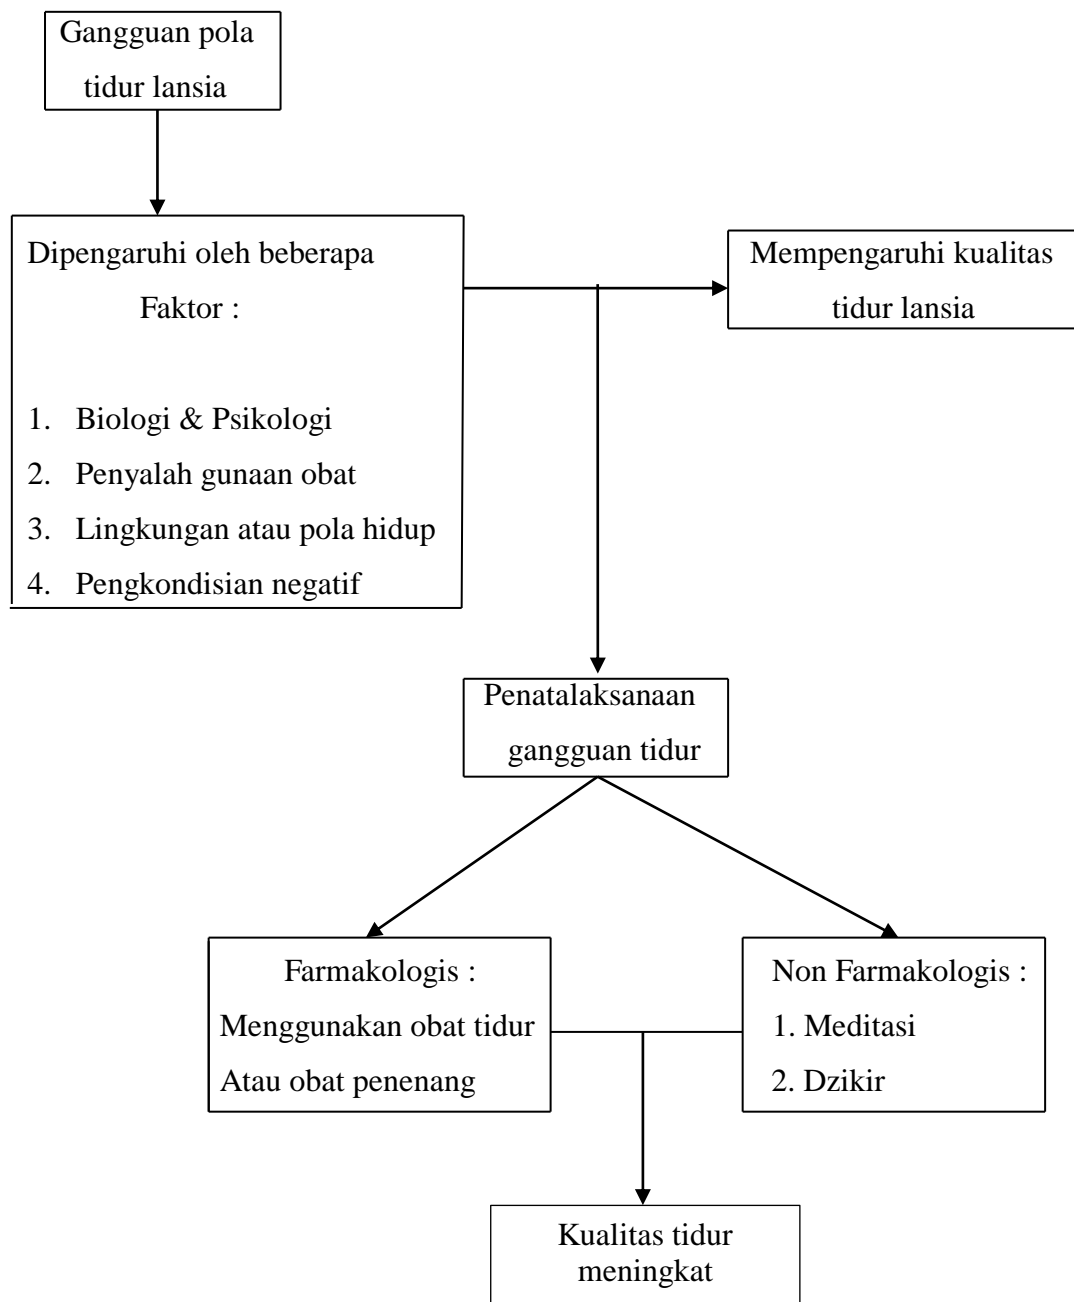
Gangguan pola tidur lansia

Dipengaruhi oleh beberapa Faktor :

1. Biologi & Psikologi
2. Penyalah gunaan obat
3. Lingkungan atau pola hidup
4. Pengkondisian negatif

Mempengaruhi kualitas tidur lansia

Penatalaksanaan gangguan tidur

Farmakologis :
Menggunakan obat tidur
Atau obat penenang

Non Farmakologis :
1. Meditasi
2. Dzikir

Kualitas tidur meningkat